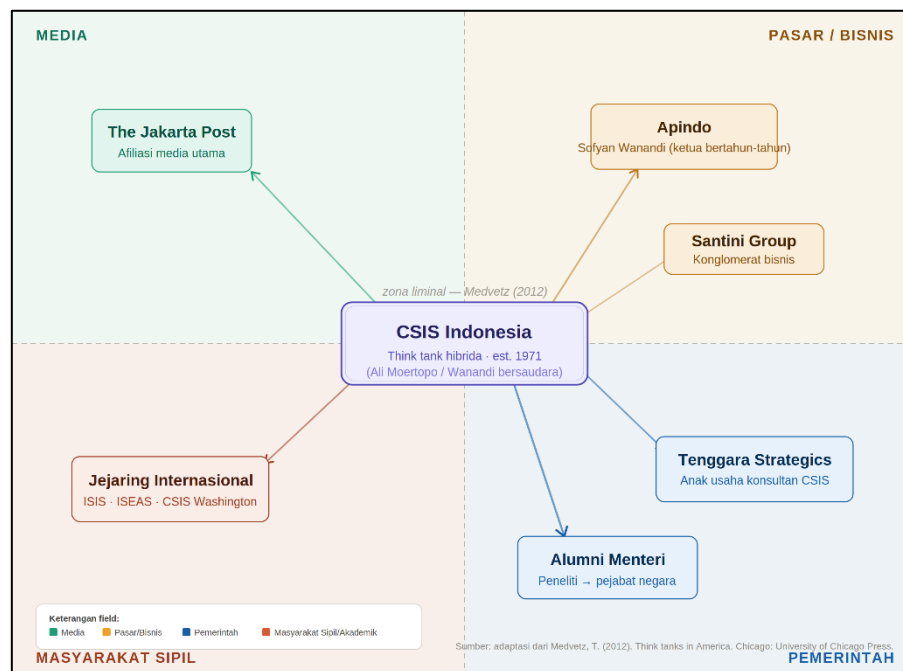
MEDIA

PASAR / BISNIS

The Jakarta Post
Afiliasi media utama

Apindo
Sofyan Wanandi (ketua bertahun-tahun)

Santini Group
Konglomerat bisnis

zona liminal — Medvetz (2012)

CSIS Indonesia
Think tank hibrida · est. 1971
(Ali Moertopo / Wanandi bersaudara)

Jejaring Internasional
ISIS · ISEAS · CSIS Washington

Tenggara Strategics
Anak usaha konsultan CSIS

Alumni Menteri
Peneliti → pejabat negara

Keterangan field:
Media
Pasar/Bisnis
Pemerintah
Masyarakat Sipil/Akademik

Sumber: adaptasi dari Medvetz, T. (2012). Think tanks in America. Chicago: University of Chicago Press.

MASYARAKAT SIPIL

PEMERINTAH